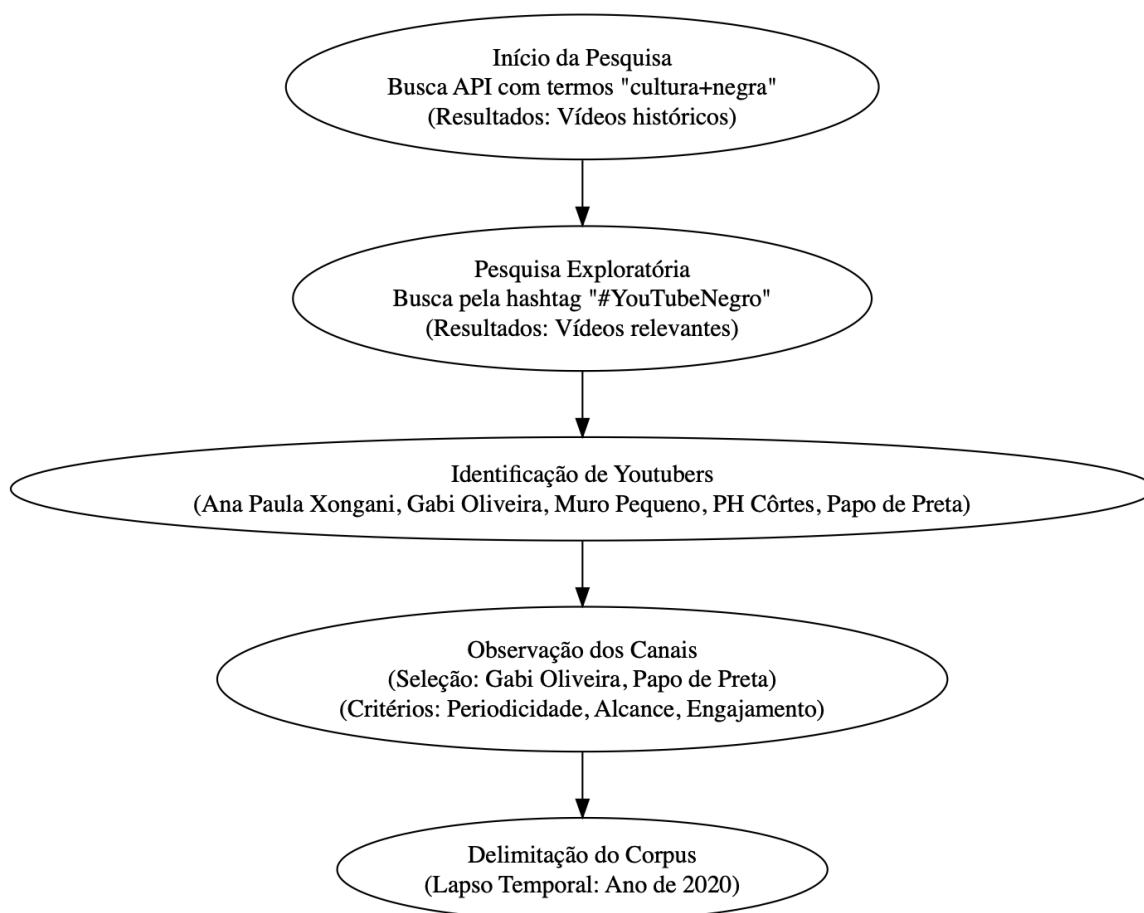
Início da Pesquisa
Busca API com termos "cultura+negra"
(Resultados: Vídeos históricos)

Pesquisa Exploratória
Busca pela hashtag "#YouTubeNegro"
(Resultados: Vídeos relevantes)

Identificação de Youtubers
(Ana Paula Xongani, Gabi Oliveira, Muro Pequeno, PH Côrtes, Papo de Preta)

Observação dos Canais
(Seleção: Gabi Oliveira, Papo de Preta)
(Critérios: Periodicidade, Alcance, Engajamento)

Delimitação do Corpus
(Lapso Temporal: Ano de 2020)